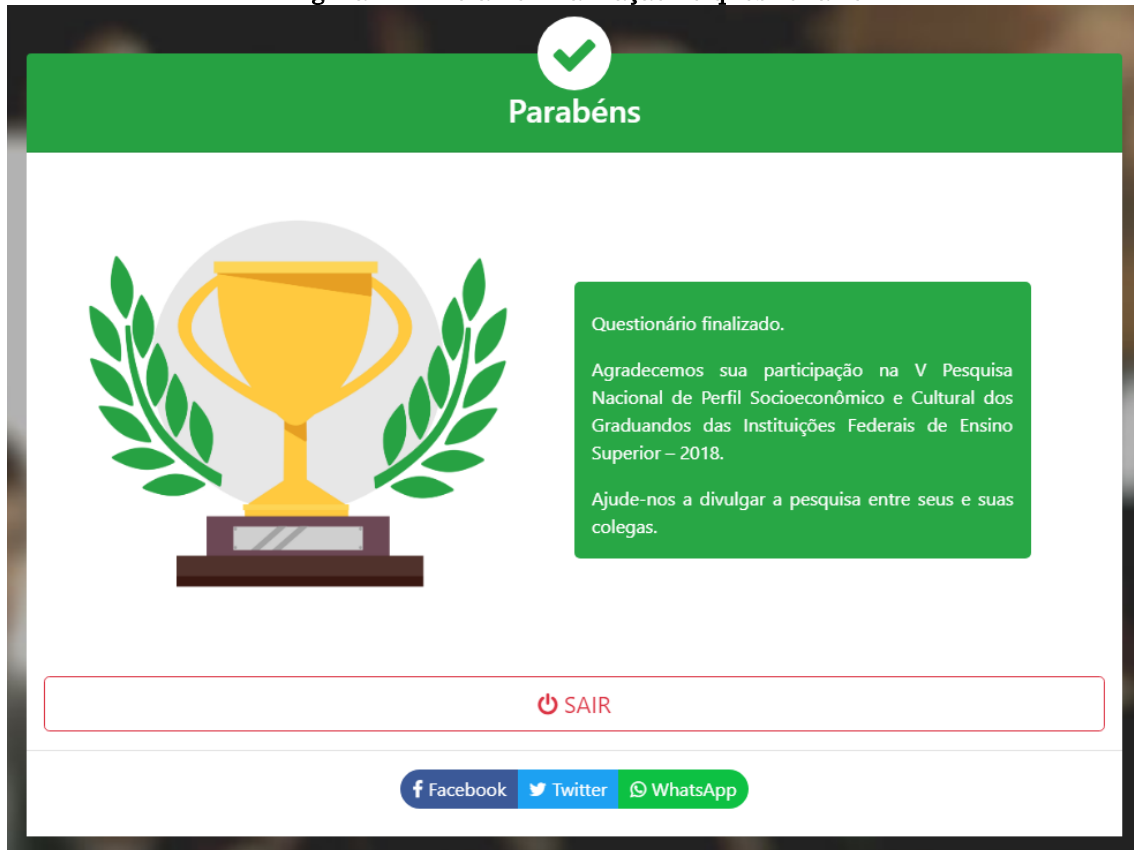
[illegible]

Parabéns

Questionário finalizado.

Agradecemos sua participação na V Pesquisa Nacional de Perfil Socioeconômico e Cultural dos Graduandos das Instituições Federais de Ensino Superior – 2018.

Ajude-nos a divulgar a pesquisa entre seus e suas colegas.

SAIR

Facebook Twitter WhatsApp